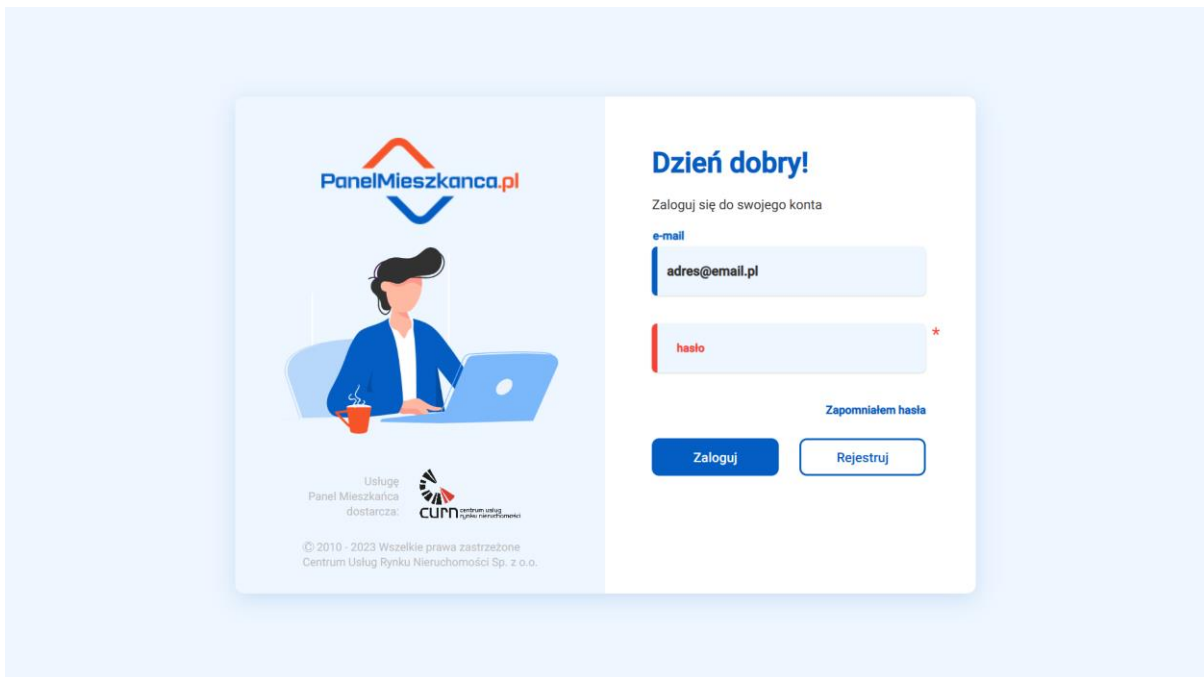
PanelMieszkanca.pl

Usługę Panel Mieszkańca dostarcza:

curn centrum usług rynku nieruchomości

© 2010 - 2023 Wszelkie prawa zastrzeżone
Centrum Usług Rynku Nieruchomości Sp. z o.o.

Dzień dobry!

Zaloguj się do swojego konta

e-mail

adres@email.pl

hasło

*

Zapomniałem hasła

Zaloguj

Rejestruj